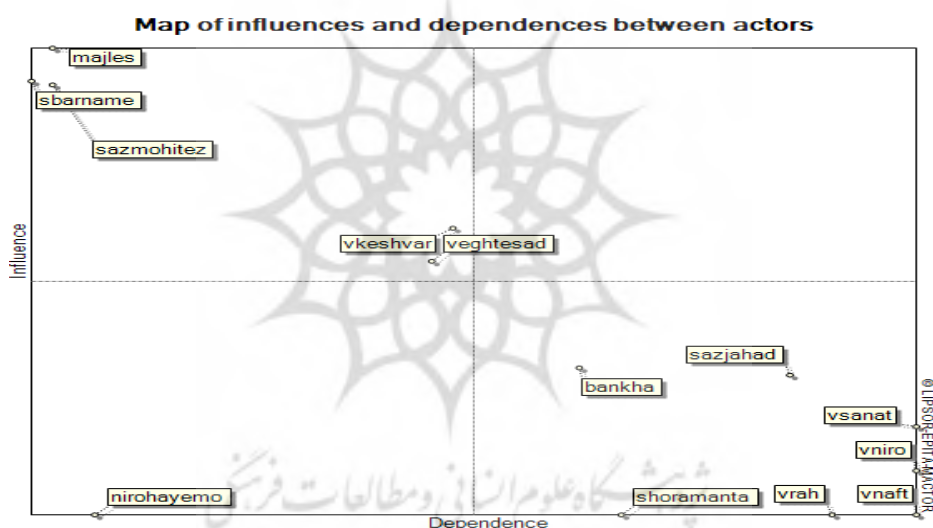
Map of influences and dependences between actors

majles
sbarname
sazmohitez
vkeshvar
veghtesad
sazjahad
bankha
vsanat
vniro
nirohayemo
shoramanta
vrah
vnaft

Influence
Dependence
© LIPSOR-EPITA-MACTOR

پژوهشگاه علوم انسانی و مطالعات فرهنگی